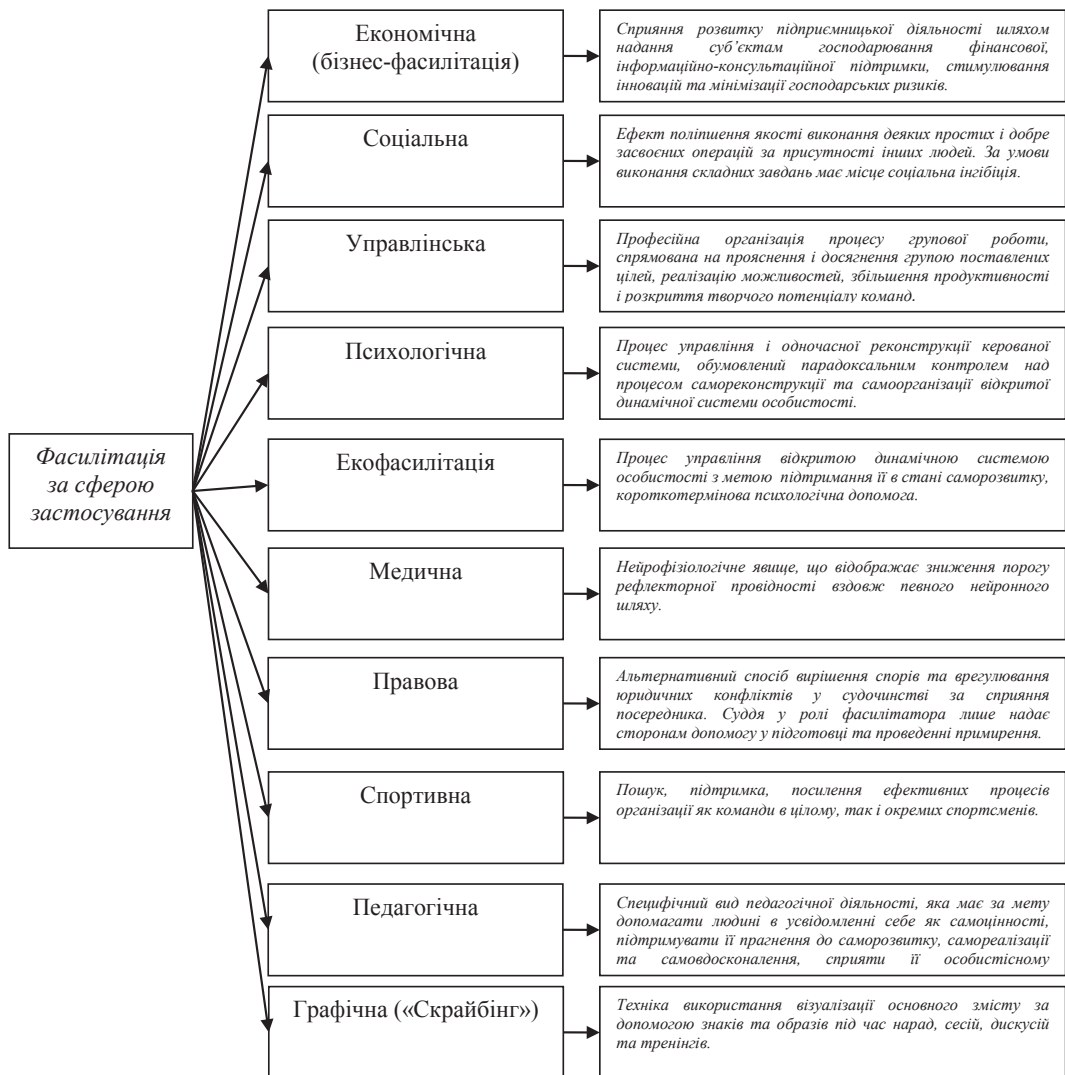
Фасилітація за сферою застосування

Економічна (бізнес-фасилітація)

Сприяння розвитку підприємницької діяльності шляхом надання суб'єктам господарювання фінансової, інформаційно-консультаційної підтримки, стимулювання інновацій та мінімізації господарських ризиків.

Соціальна

Ефект поліпшення якості виконання деяких простих і добре засвоєних операцій за присутності інших людей. За умови виконання складних завдань має місце соціальна інгібіція.

Управлінська

Професійна організація процесу групової роботи, спрямована на прояснення і досягнення групою поставлених цілей, реалізацію можливостей, збільшення продуктивності і розкриття творчого потенціалу команд.

Психологічна

Процес управління і одночасної реконструкції керованої системи, обумовлений парадоксальним контролем над процесом самореконструкції та самоорганізації відкритої динамічної системи особистості.

Екофасилітація

Процес управління відкритою динамічною системою особистості з метою підтримання її в стані саморозвитку, короткотермінова психологічна допомога.

Медична

Нейрофізіологічне явище, що відображає зниження порогу рефлекторної провідності вздовж певного нейронного шляху.

Правова

Альтернативний спосіб вирішення спорів та врегулювання юридичних конфліктів у судочинстві за сприяння посередника. Суддя у ролі фасилітатора лише надає сторонам допомогу у підготовці та проведенні примирення.

Спортивна

Пошук, підтримка, посилення ефективних процесів організації як команди в цілому, так і окремих спортсменів.

Педагогічна

Специфічний вид педагогічної діяльності, яка має за мету допомагати людині в усвідомленні себе як самоцінності, підтримувати її прагнення до саморозвитку, самореалізації та самовдосконалення, сприяти її особистісному

Графічна («Скрайбінг»)

Техніка використання візуалізації основного змісту за допомогою знаків та образів під час нарад, сесій, дискусій та тренінгів.